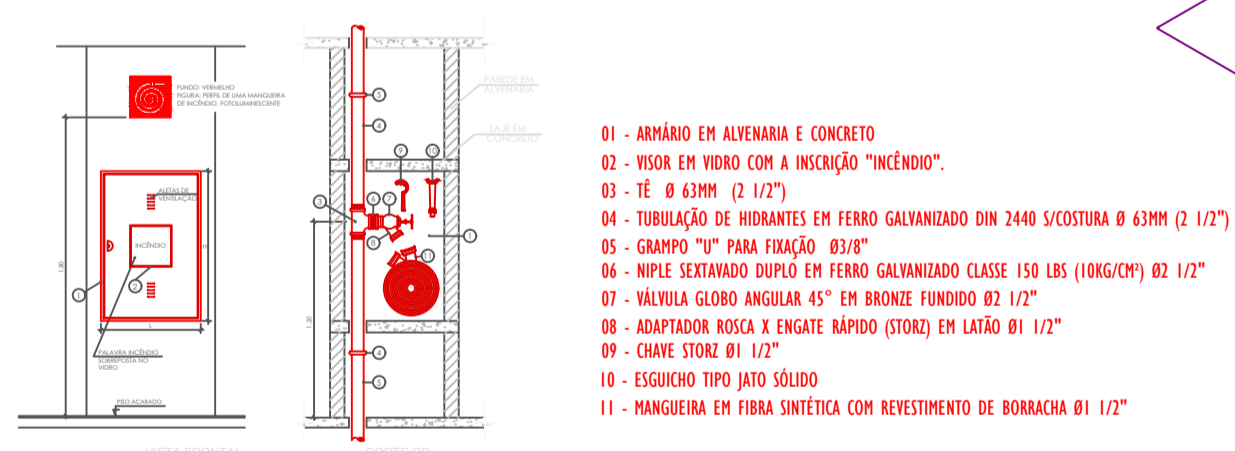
FUNDO: VERMELHO
FIGURA: PERFIL DE UMA MANGUEIRA DE INCÊNDIO, FOTOLUMINESCENTE

ALETAS DE VENTILAÇÃO

INCÊNDIO

1,80

1

2

L

PALAVRA INCÊNDIO SOBREPOSTA NO VIDRO

PISO ACABADO

VISTA FRONTAL

PAREDE EM ALVENARIA

LAJE EM CONCRETO

5

4

9

10

3

6

7

8

11

1

1,20

4

5

CORTE

01 - ARMÁRIO EM ALVENARIA E CONCRETO
02 - VISOR EM VIDRO COM A INSCRIÇÃO "INCÊNDIO".
03 - TÊ Ø 63MM (2 1/2")
04 - TUBULAÇÃO DE HIDRANTES EM FERRO GALVANIZADO DIN 2440 S/COSTURA Ø 63MM (2 1/2")
05 - GRAMPO "U" PARA FIXAÇÃO Ø3/8"
06 - NIPLE SEXTAVADO DUPLO EM FERRO GALVANIZADO CLASSE 150 LBS (10KG/CM²) Ø2 1/2"
07 - VÁLVULA GLOBO ANGULAR 45° EM BRONZE FUNDIDO Ø2 1/2"
08 - ADAPTADOR ROSCA X ENGATE RÁPIDO (STORZ) EM LATÃO Ø1 1/2"
09 - CHAVE STORZ Ø1 1/2"
10 - ESGUICHO TIPO JATO SÓLIDO
11 - MANGUEIRA EM FIBRA SINTÉTICA COM REVESTIMENTO DE BORRACHA Ø1 1/2"